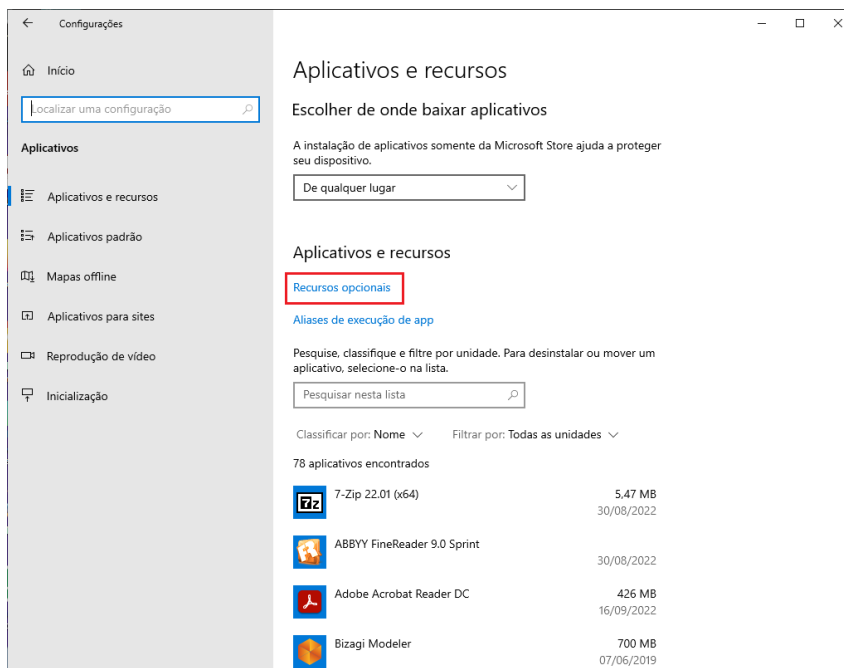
← Configurações

— ☐ ✕

Início

Localizar uma configuração

Aplicativos

Aplicativos e recursos

Aplicativos padrão

Mapas offline

Aplicativos para sites

Reprodução de vídeo

Inicialização

Aplicativos e recursos

Escolher de onde baixar aplicativos

A instalação de aplicativos somente da Microsoft Store ajuda a proteger seu dispositivo.

De qualquer lugar

Aplicativos e recursos

Recursos opcionais

Aliases de execução de app

Pesquise, classifique e filtre por unidade. Para desinstalar ou mover um aplicativo, selecione-o na lista.

Pesquisar nesta lista

Classificar por: Nome

Filtrar por: Todas as unidades

78 aplicativos encontrados

7-Zip 22.01 (x64) 5,47 MB 30/08/2022

ABBYY FineReader 9.0 Sprint 30/08/2022

Adobe Acrobat Reader DC 426 MB 16/09/2022

Bizagi Modeler 700 MB 07/06/2019